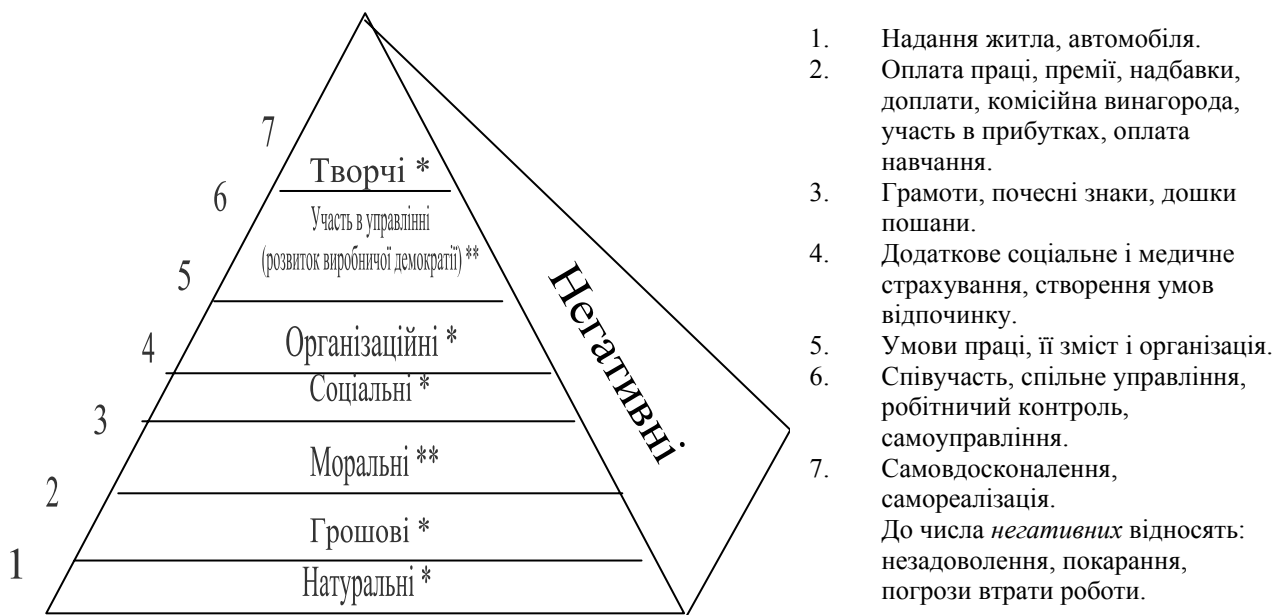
7
Творчі *
6
Участь в управлінні (розвиток виробничої демократії) **
5
Організаційні *
4
Соціальні *
3
Моральні **
2
Грошові *
1
Натуральні *

Негативні

1. Надання житла, автомобіля.
2. Оплата праці, премії, надбавки, доплати, комісійна винагорода, участь в прибутках, оплата навчання.
3. Грамоти, почесні знаки, дошки пошани.
4. Додаткове соціальне і медичне страхування, створення умов відпочинку.
5. Умови праці, її зміст і організація.
6. Співучасть, спільне управління, робітничий контроль, самоуправління.
7. Самовдосконалення, самореалізація.

До числа *негативних* відносять: незадоволення, покарання, погрози втрати роботи.